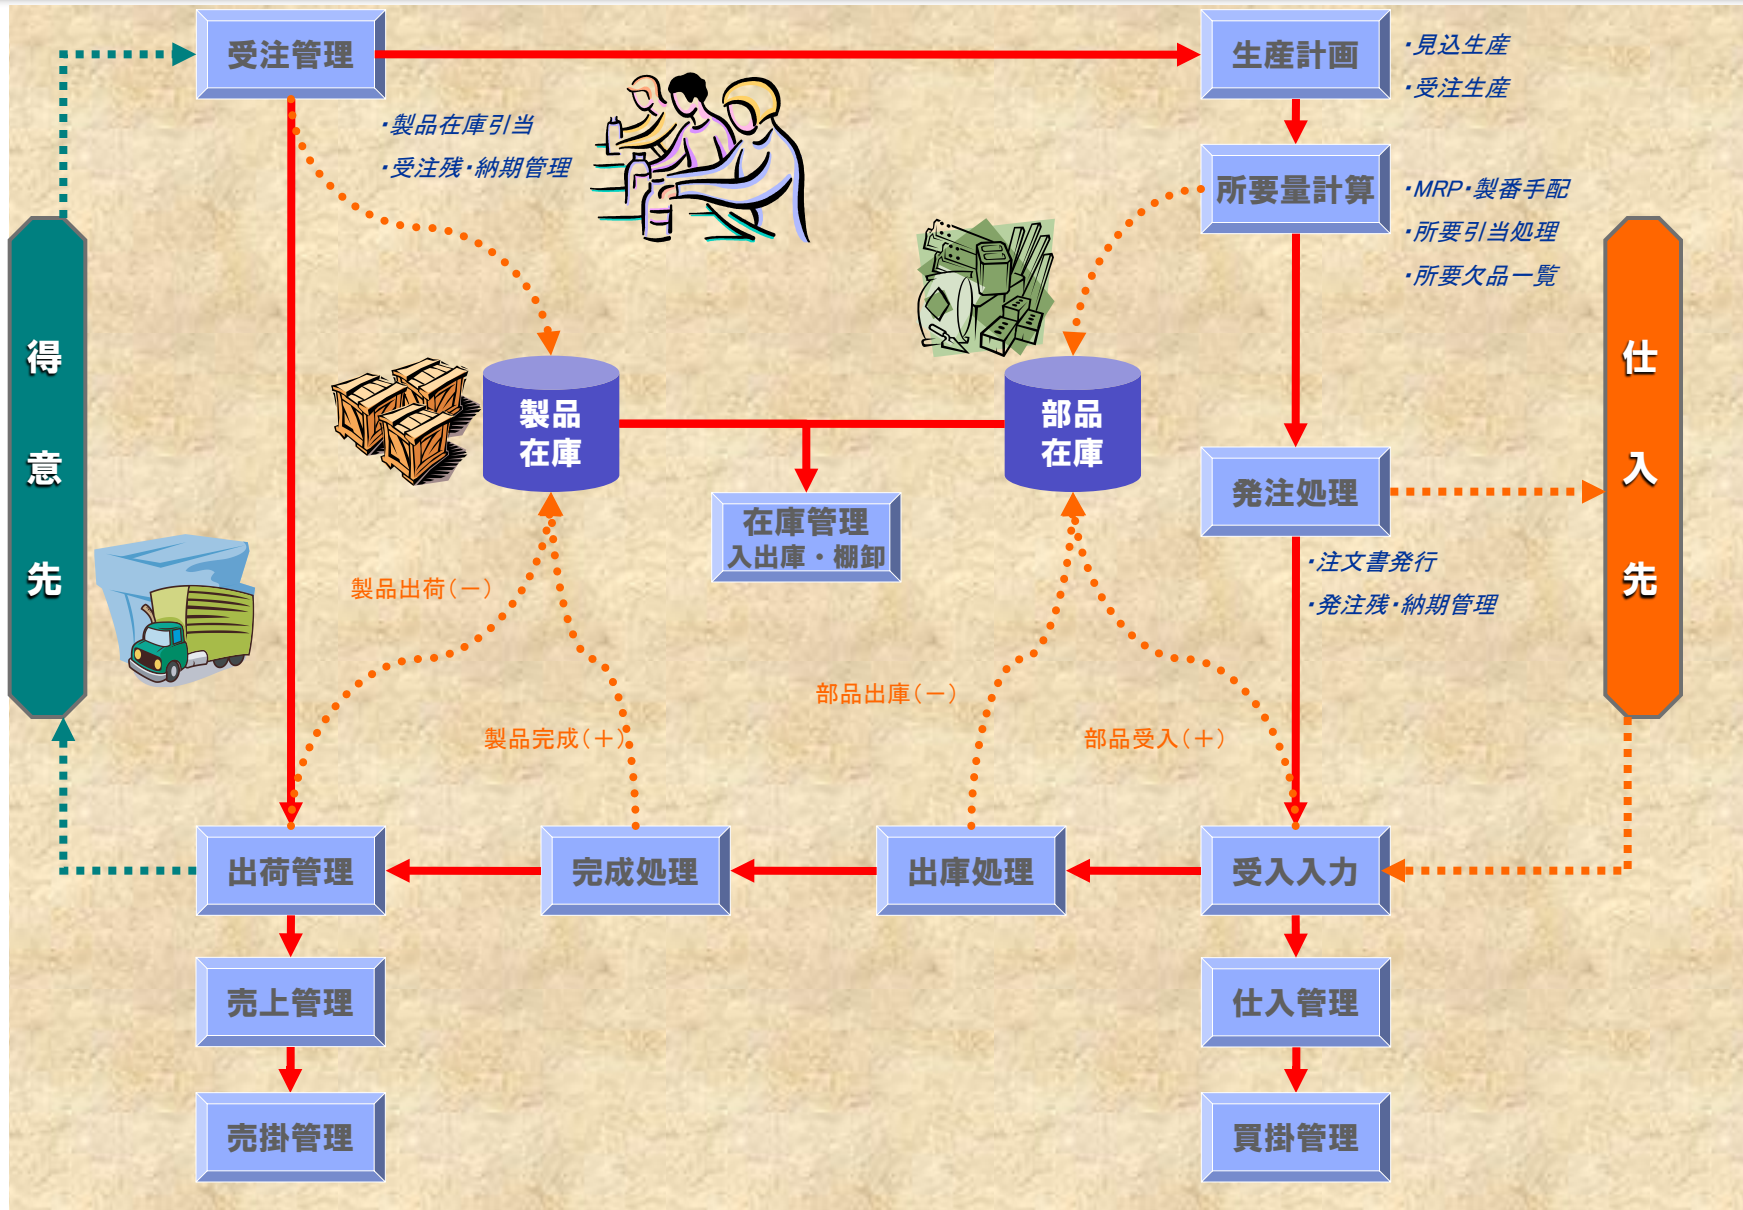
受注管理

生産計画

・見込生産
・受注生産

・製品在庫引当
・受注残・納期管理

所要量計算

・MRP・製番手配
・所要引当処理
・所要欠品一覧

得意先

仕入先

製品在庫

部品在庫

在庫管理
入出庫・棚卸

発注処理

・注文書発行
・発注残・納期管理

製品出荷(－)

部品出庫(－)

製品完成(＋)

部品受入(＋)

出荷管理

完成処理

出庫処理

受入入力

売上管理

仕入管理

売掛管理

買掛管理